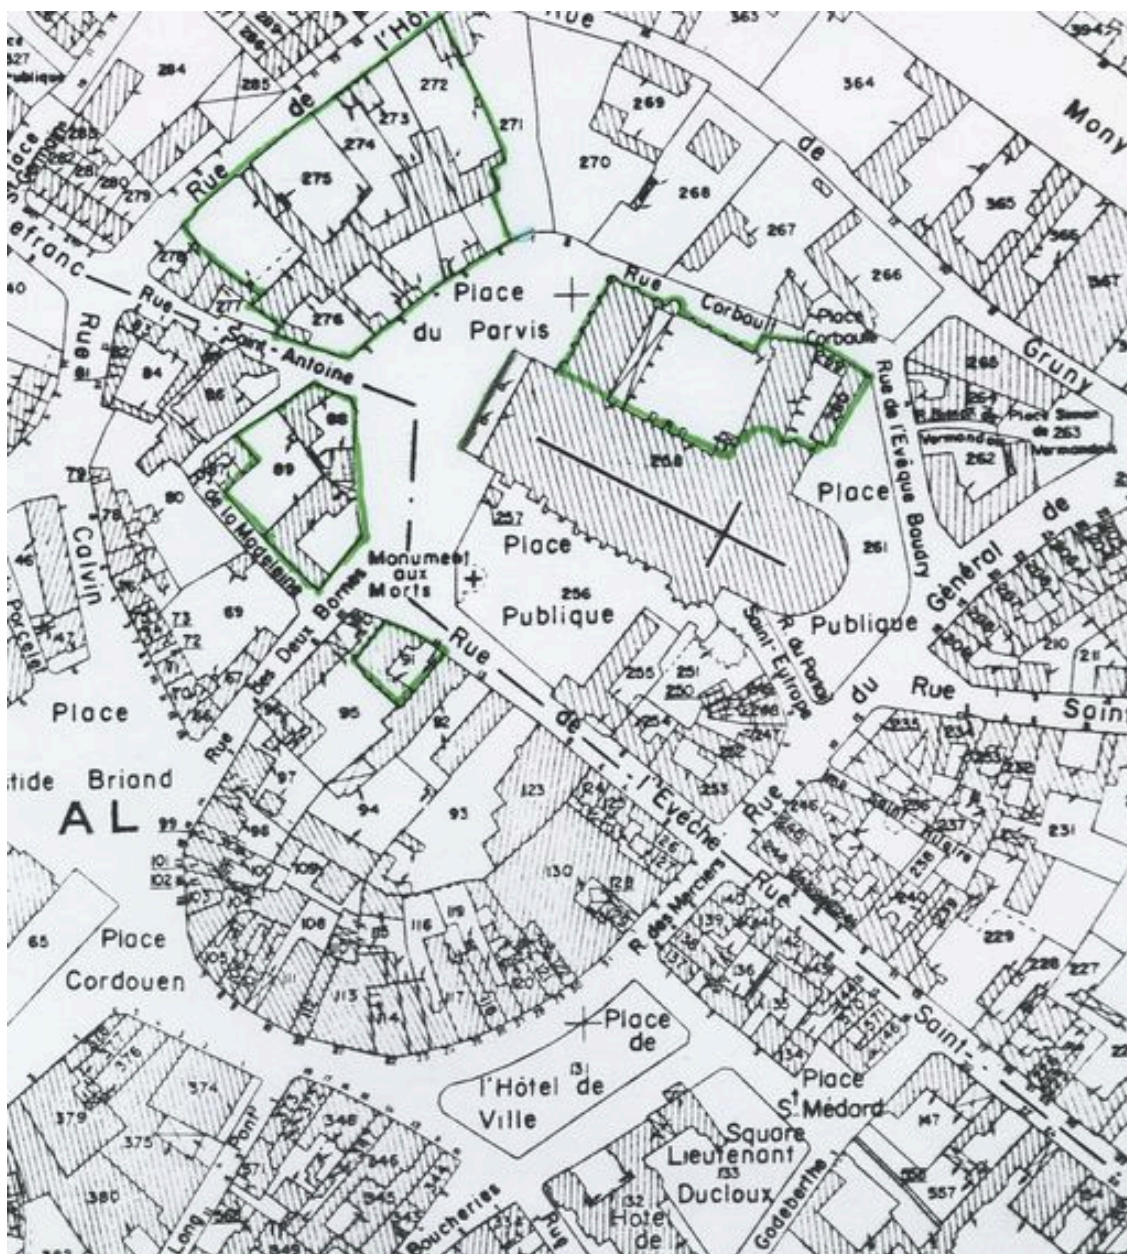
Rue de l'Hô
Rue
363
364
Mony
284
285
272
271
269
270
268
267
266
365
366
367
de
Gruny
275
274
273
Rue
276
277
278
Rue Saint-Antoine
Place du Parvis
Rue Corbault
Place Corbault
Rue de l'Évêque Baudry
260
262
263
264
265
Place
261
Place Publique
256
257
258
Rue
84
86
88
89
de la Madeleine
Calvin
78
79
80
46
69
73
72
Rue des Deux Bornes
Monument aux Morts
91
95
92
Rue de l'Évêché
Saint-Eutrope
R. du Portail
Publique
Général de
du
Rue
Saint
Place
Aristide Briand
AL
97
94
93
123
130
126
127
128
205
251
250
249
248
247
254
253
246
245
233
234
235
236
237
238
239
240
231
229
228
227
Rue
Place
Cordouen
65
99
101
102
106
108
109
113
114
116
117
119
120
R. des Merciers
139
140
141
142
136
137
135
134
143
Saint-
Place de l'Hôtel de Ville
131
Place
St Médard
147
Square Lieutenant Duclaux
133
132
Hôtel de
Godeberthe
374
376
379
375
380
348
346
345
344
Long Pont
Boucheries
557